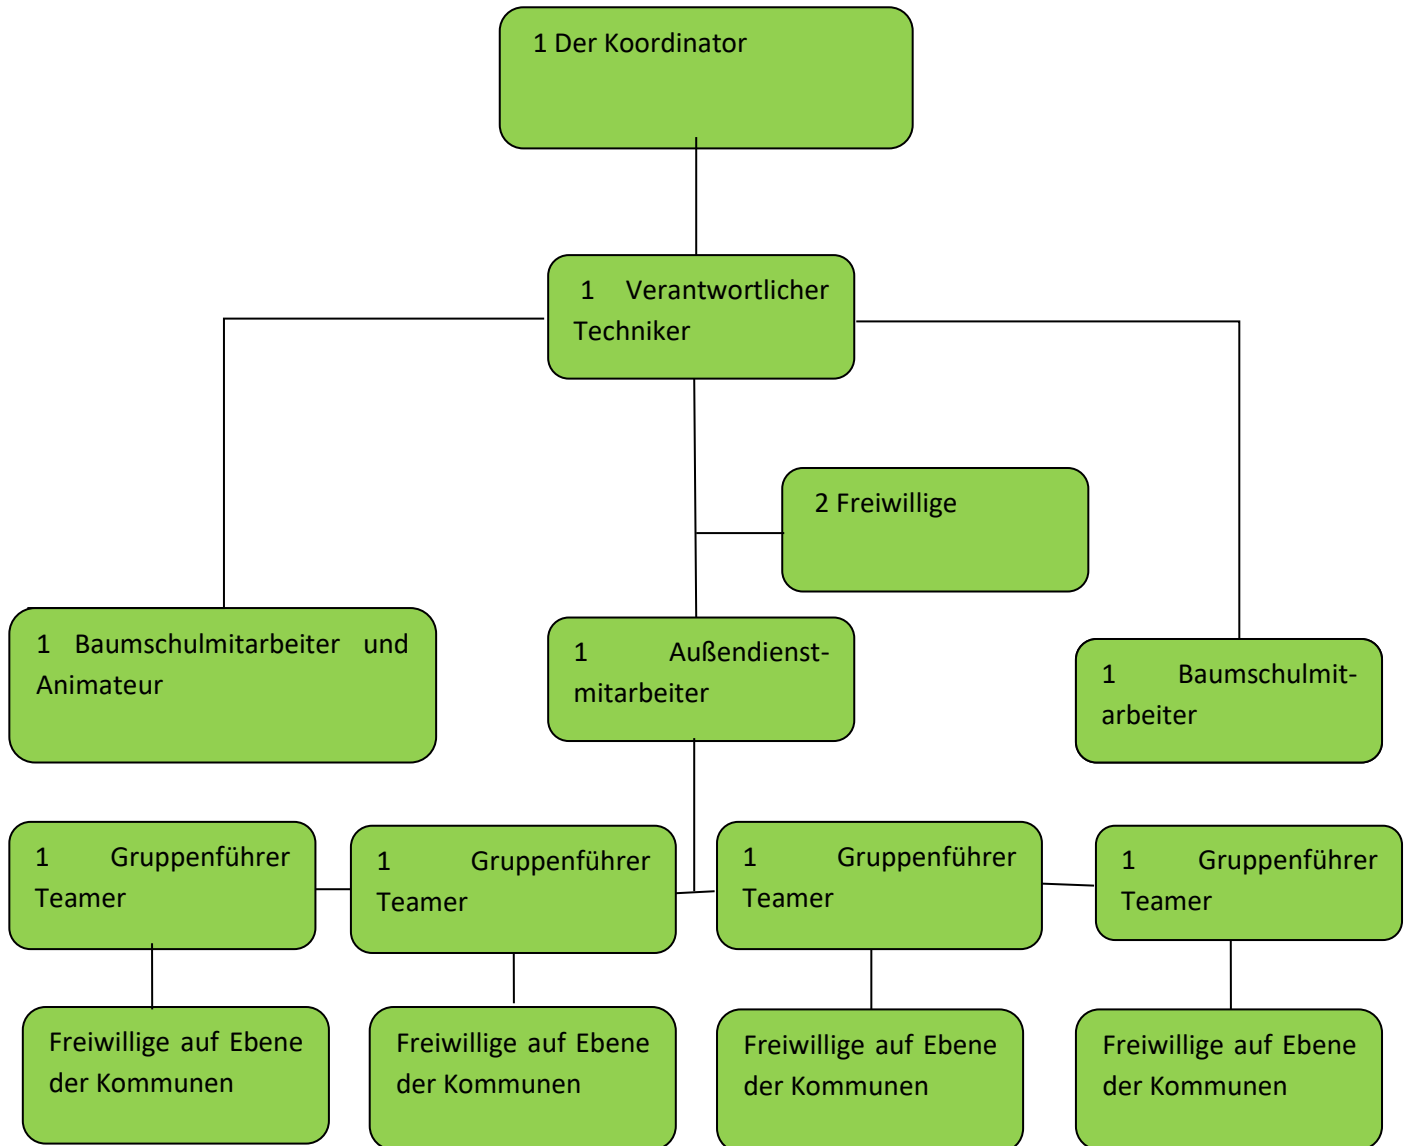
1 Der Koordinator

1 Verantwortlicher Techniker

2 Freiwillige

1 Baumschulmitarbeiter und Animateur

1 Außendienstmitarbeiter

1 Baumschulmitarbeiter

1 Gruppenführer Teamer

1 Gruppenführer Teamer

1 Gruppenführer Teamer

1 Gruppenführer Teamer

Freiwillige auf Ebene der Kommunen

Freiwillige auf Ebene der Kommunen

Freiwillige auf Ebene der Kommunen

Freiwillige auf Ebene der Kommunen